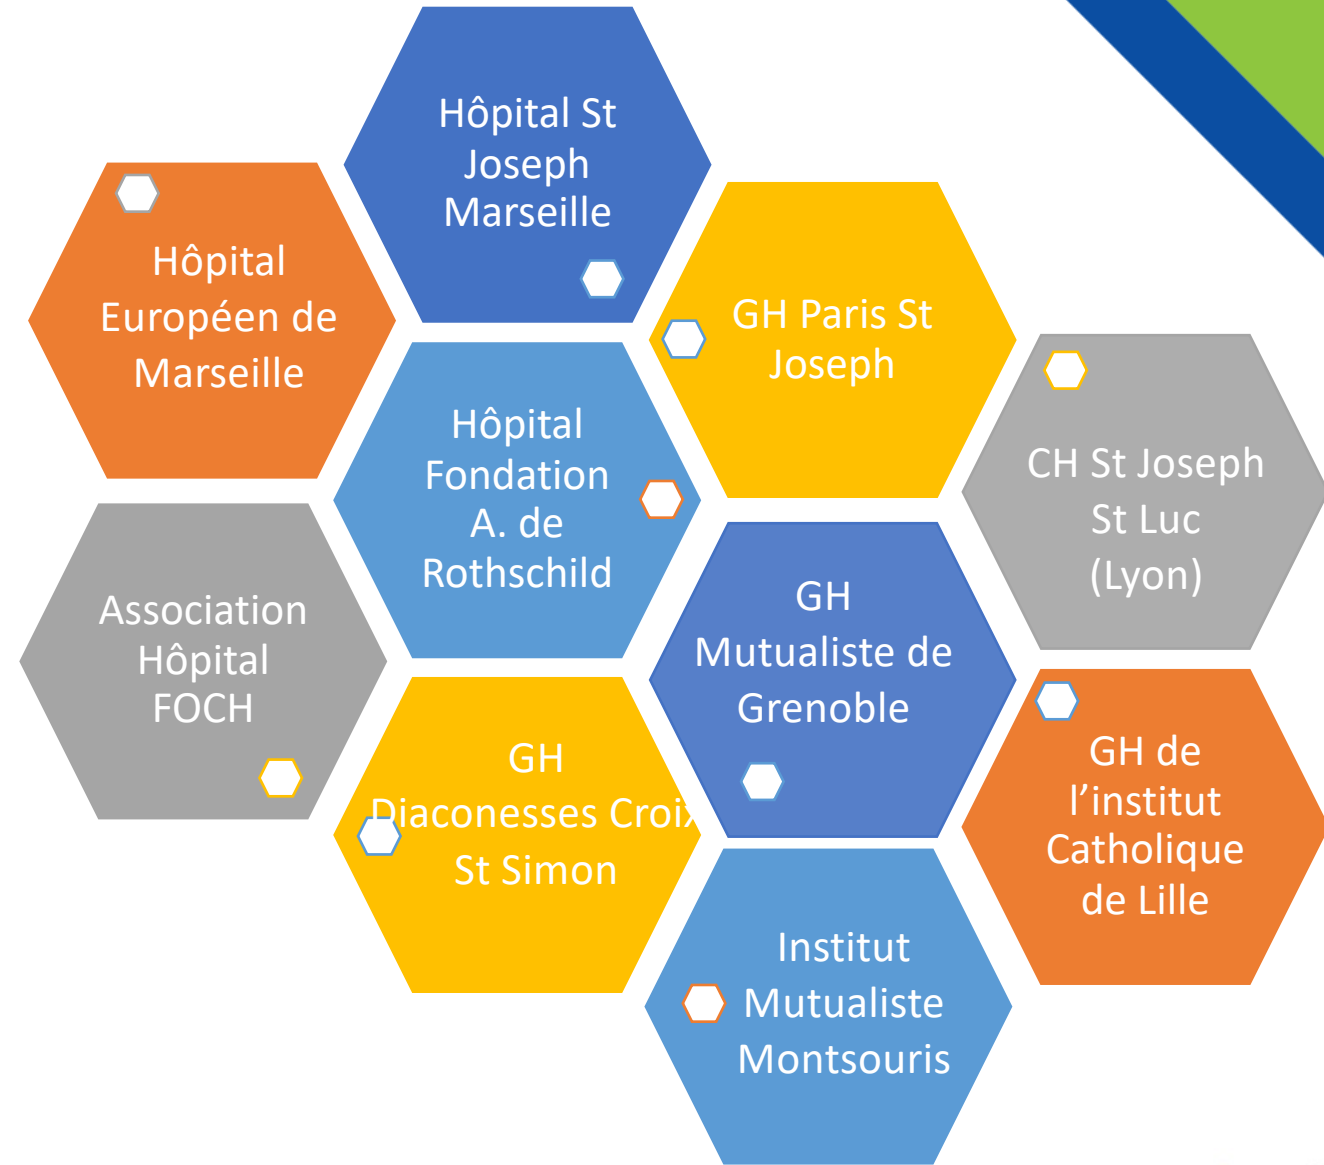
Hôpital St Joseph Marseille

Hôpital Européen de Marseille

GH Paris St Joseph

Hôpital Fondation A. de Rothschild

CH St Joseph St Luc (Lyon)

Association Hôpital FOCH

GH Mutualiste de Grenoble

GH Diaconesses Croix St Simon

GH de l'institut Catholique de Lille

Institut Mutualiste Montsouris